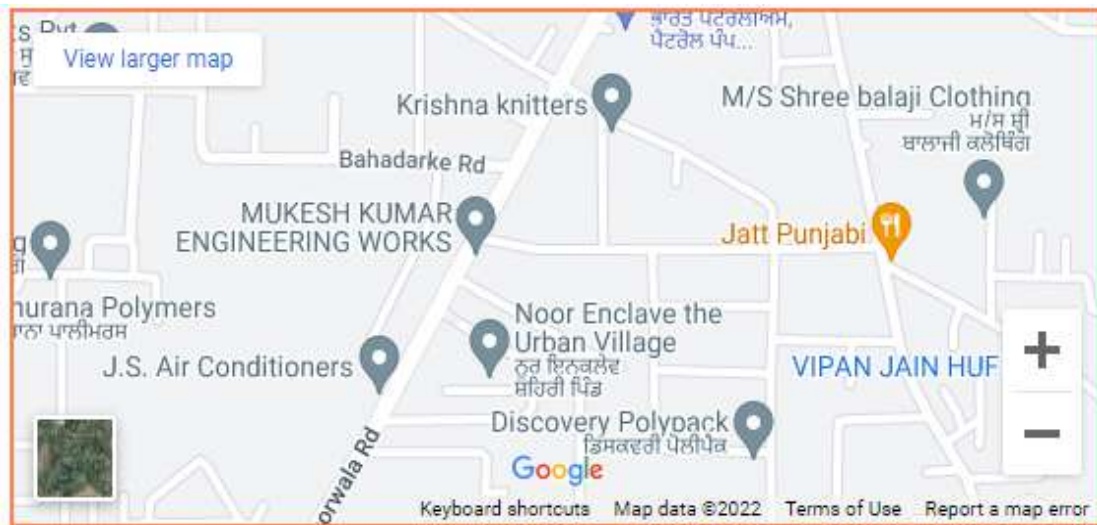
View larger map

ਭਾਰਤ ਪੈਟਰੋਲੀਅਮ, ਪੈਟਰੋਲ ਪੰਪ...

Krishna knitters

M/S Shree balaji Clothing
ਮ/ਸ ਸ਼੍ਰੀ ਬਾਲਾਜੀ ਕਲੋਥਿੰਗ

Bahadarke Rd

MUKESH KUMAR ENGINEERING WORKS

Jatt Punjabi

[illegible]urana Polymers
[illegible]ਰਾਣਾ ਪਾਲੀਮਰਸ

Noor Enclave the Urban Village
ਨੂਰ ਇਨਕਲੇਵ ਸ਼ਹਿਰੀ ਪਿੰਡ

J.S. Air Conditioners

VIPAN JAIN HUF

Discovery Polypack
ਡਿਸਕਵਰੀ ਪੋਲੀਪੈਕ

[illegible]orwala Rd

Google

+
−

Keyboard shortcuts Map data ©2022 Terms of Use Report a map error